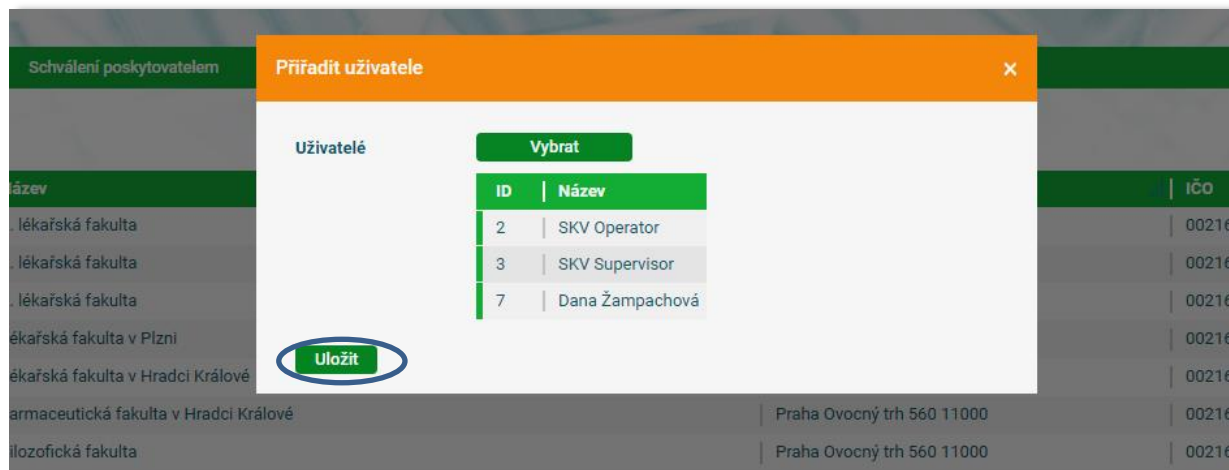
Schválení poskytovatelem

Přiřadit uživatele

×

Uživatelé

Vybrat

| ID | Název |
|---|---|
| 2 | SKV Operator |
| 3 | SKV Supervisor |
| 7 | Dana Žampachová |

Uložit

ázev | IČO
. lékařská fakulta | 00216
. lékařská fakulta | 00216
. lékařská fakulta | 00216
ékařská fakulta v Plzni | 00216
ékařská fakulta v Hradci Králové | 00216
armaceutická fakulta v Hradci Králové | Praha Ovocný trh 560 11000 | 00216
ilozofická fakulta | Praha Ovocný trh 560 11000 | 00216